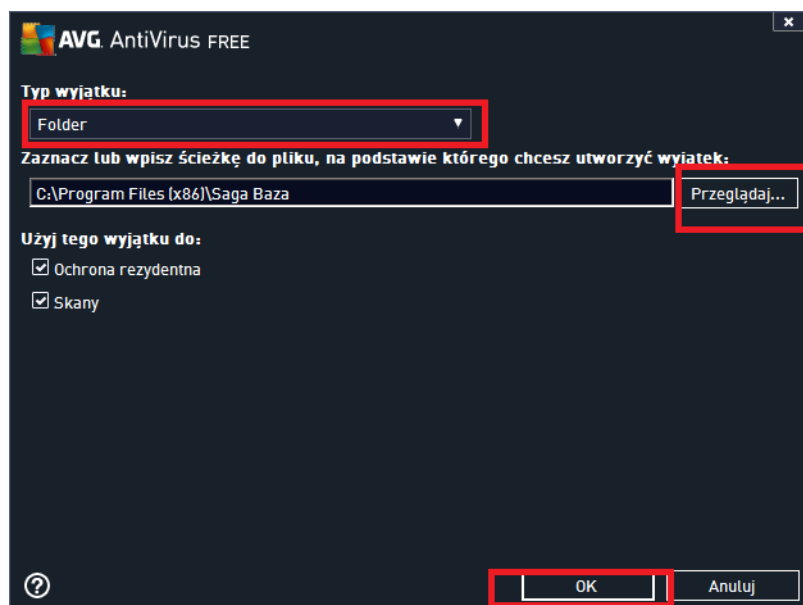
AVG AntiVirus FREE

×

Typ wyjątku:

Folder

Zaznacz lub wpisz ścieżkę do pliku, na podstawie którego chcesz utworzyć wyjątek:

C:\Program Files (x86)\Saga Baza

Przeglądaj...

Użyj tego wyjątku do:

Ochrona rezydentna

Skany

?

OK

Anuluj